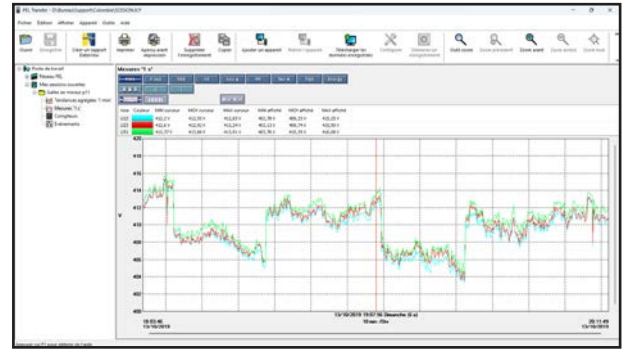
PEL Transfer - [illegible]

Fichier Edition Affichage Appareil Outils Aide

Ouvrir Enregistrer Créer un rapport Imprimer Aperçu avant impression Supprimer l'enregistrement Copier Ajouter un appareil Retirer l'appareil Télécharger les données enregistrées Configurer Démarrer un enregistrement Outil zoom Zoom précédent Zoom avant Zoom arrière Zoom tout

Poste de travail
Réseau PEL
Mes sessions ouvertes
Tendances agrégées 1 min
Mesures "1 s"
Compteurs
Événements

Mesures "1 s"

| Voie | Couleur | MIN curseur | MOY curseur | MAX curseur | MIN affiché | MOY affiché | MAX affiché |
|---|---|---|---|---|---|---|---|
| U12 | | 412,3 V | 412,59 V | 412,83 V | 405,78 V | 409,33 V | 416,05 V |
| U23 | | 412,8 V | 412,92 V | 413,08 V | 405,22 V | 408,79 V | 416,96 V |
| U31 | | 413,37 V | 413,48 V | 413,59 V | 405,78 V | 409,35 V | 416,68 V |

420
418
416
414
412
410
408
406
404
402
400

V

19:03:40
13/10/2019

13/10/2019 19:07:56 (Seconde (1 s))
10 min 15s

20:11:49
13/10/2019

Appuyer sur F1 pour obtenir de l'aide